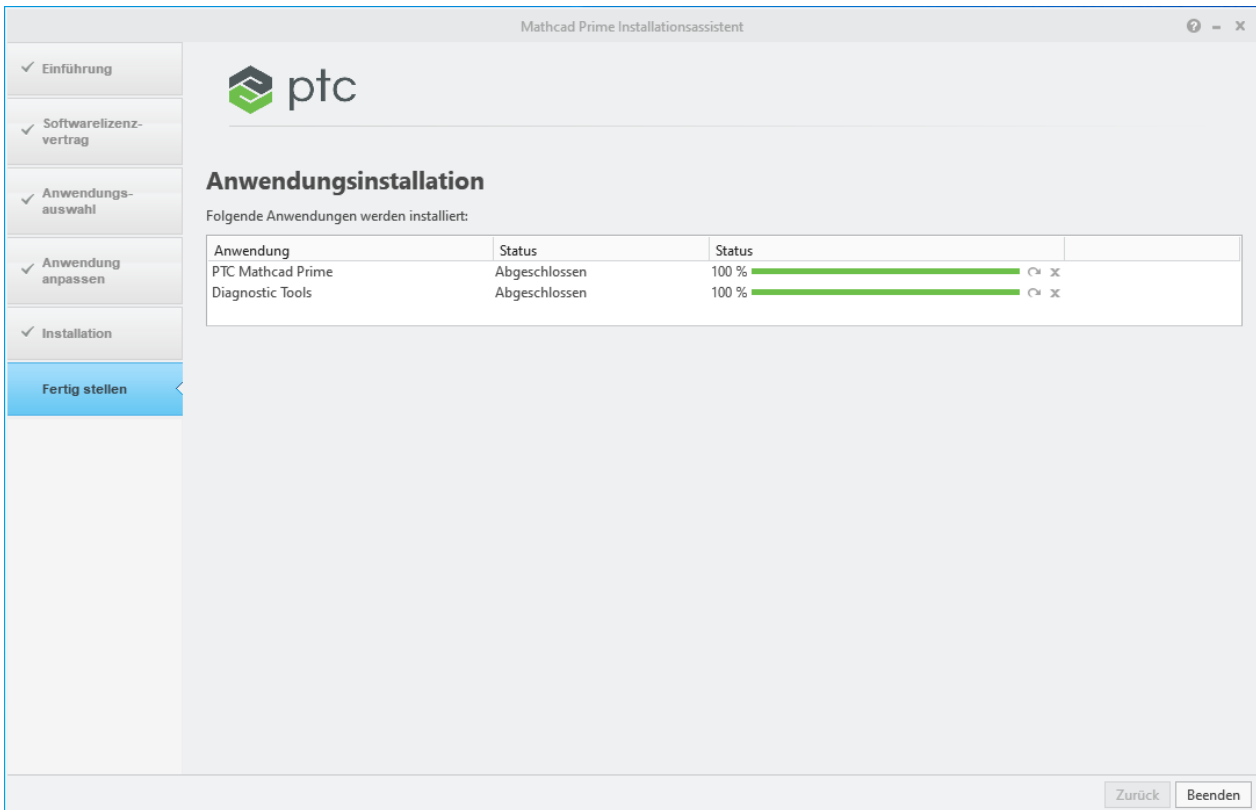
Mathcad Prime Installationsassistent

✓ Einführung

✓ Softwarelizenzvertrag

✓ Anwendungsauswahl

✓ Anwendung anpassen

✓ Installation

Fertig stellen

ptc

Anwendungsinstallation

Folgende Anwendungen werden installiert:

| Anwendung | Status | Status |
|---|---|---|
| PTC Mathcad Prime | Abgeschlossen | 100 % |
| Diagnostic Tools | Abgeschlossen | 100 % |

Zurück Beenden